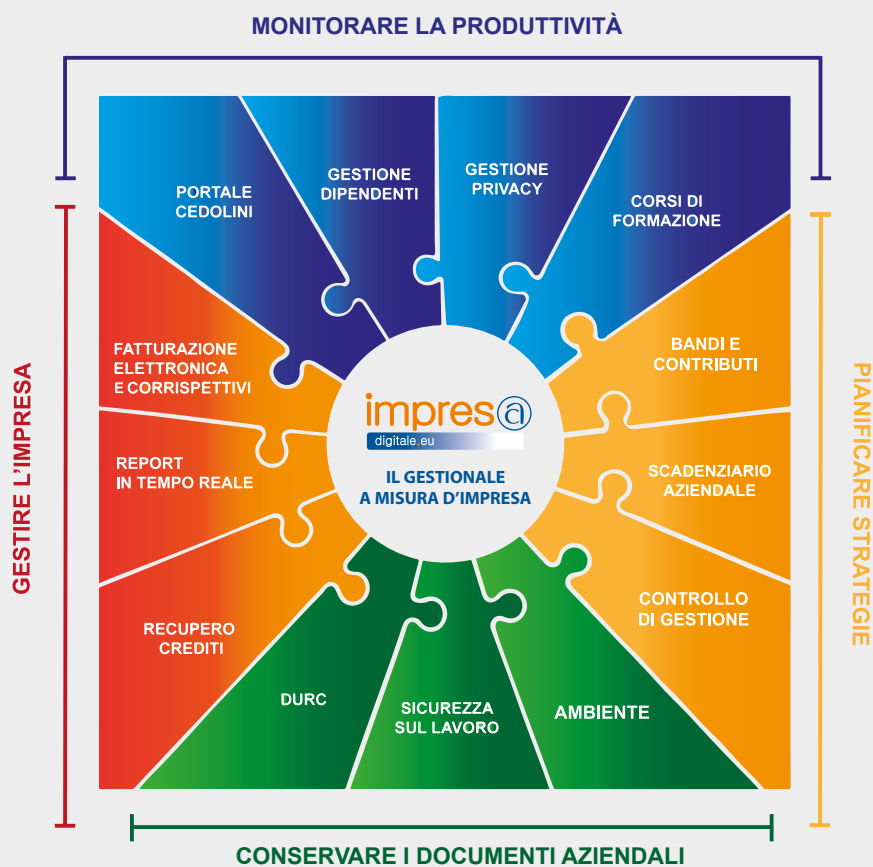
MONITORARE LA PRODUTTIVITÀ

PORTALE CEDOLINI

GESTIONE DIPENDENTI

GESTIONE PRIVACY

CORSI DI FORMAZIONE

GESTIRE L'IMPRESA

FATTURAZIONE ELETTRONICA E CORRISPETTIVI

REPORT IN TEMPO REALE

RECUPERO CREDITI

impres@

digitale.eu

IL GESTIONALE A MISURA D'IMPRESA

PIANIFICARE STRATEGIE

BANDI E CONTRIBUTI

SCADENZIARIO AZIENDALE

CONTROLLO DI GESTIONE

DURC

SICUREZZA SUL LAVORO

AMBIENTE

CONSERVARE I DOCUMENTI AZIENDALI